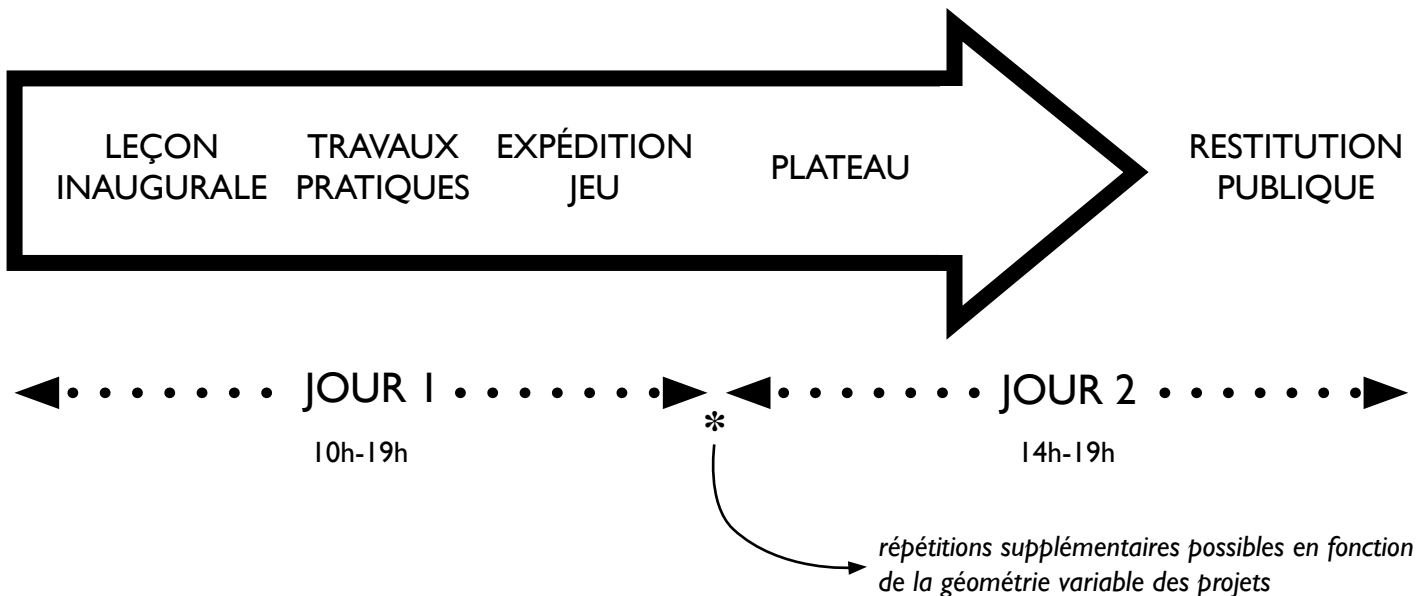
LEÇON INAUGURALE

TRAVAUX PRATIQUES

EXPÉDITION JEU

PLATEAU

RESTITUTION PUBLIQUE

JOUR 1

10h-19h

*

JOUR 2

14h-19h

répétitions supplémentaires possibles en fonction de la géométrie variable des projets